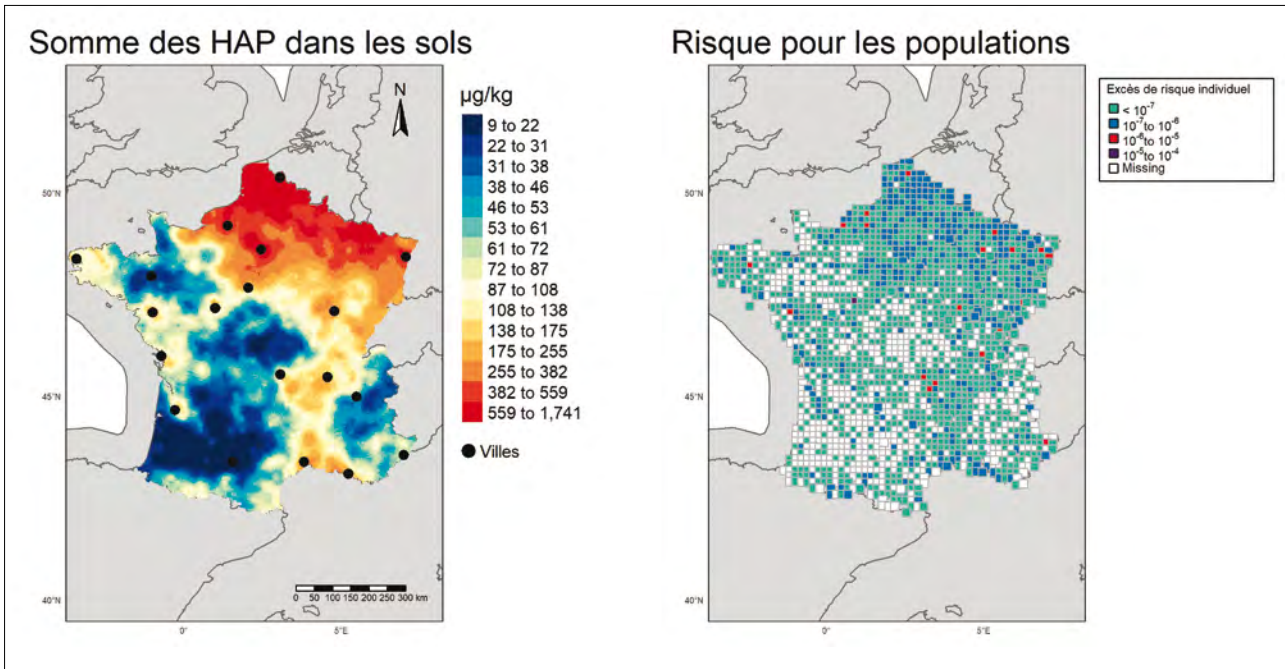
Somme des HAP dans les sols

N

µg/kg

9 to 22
22 to 31
31 to 38
38 to 46
46 to 53
53 to 61
61 to 72
72 to 87
87 to 108
108 to 138
138 to 175
175 to 255
255 to 382
382 to 559
559 to 1,741

Villes

50°N
45°N
40°N
0°
5°E

0 50 100 150 200 250 300 km

Risque pour les populations

Excès de risque individuel
$< 10^{-7}$
$10^{-7}$ to $10^{-6}$
$10^{-6}$ to $10^{-5}$
$10^{-5}$ to $10^{-4}$
Missing

50°N
45°N
40°N
0°
5°E